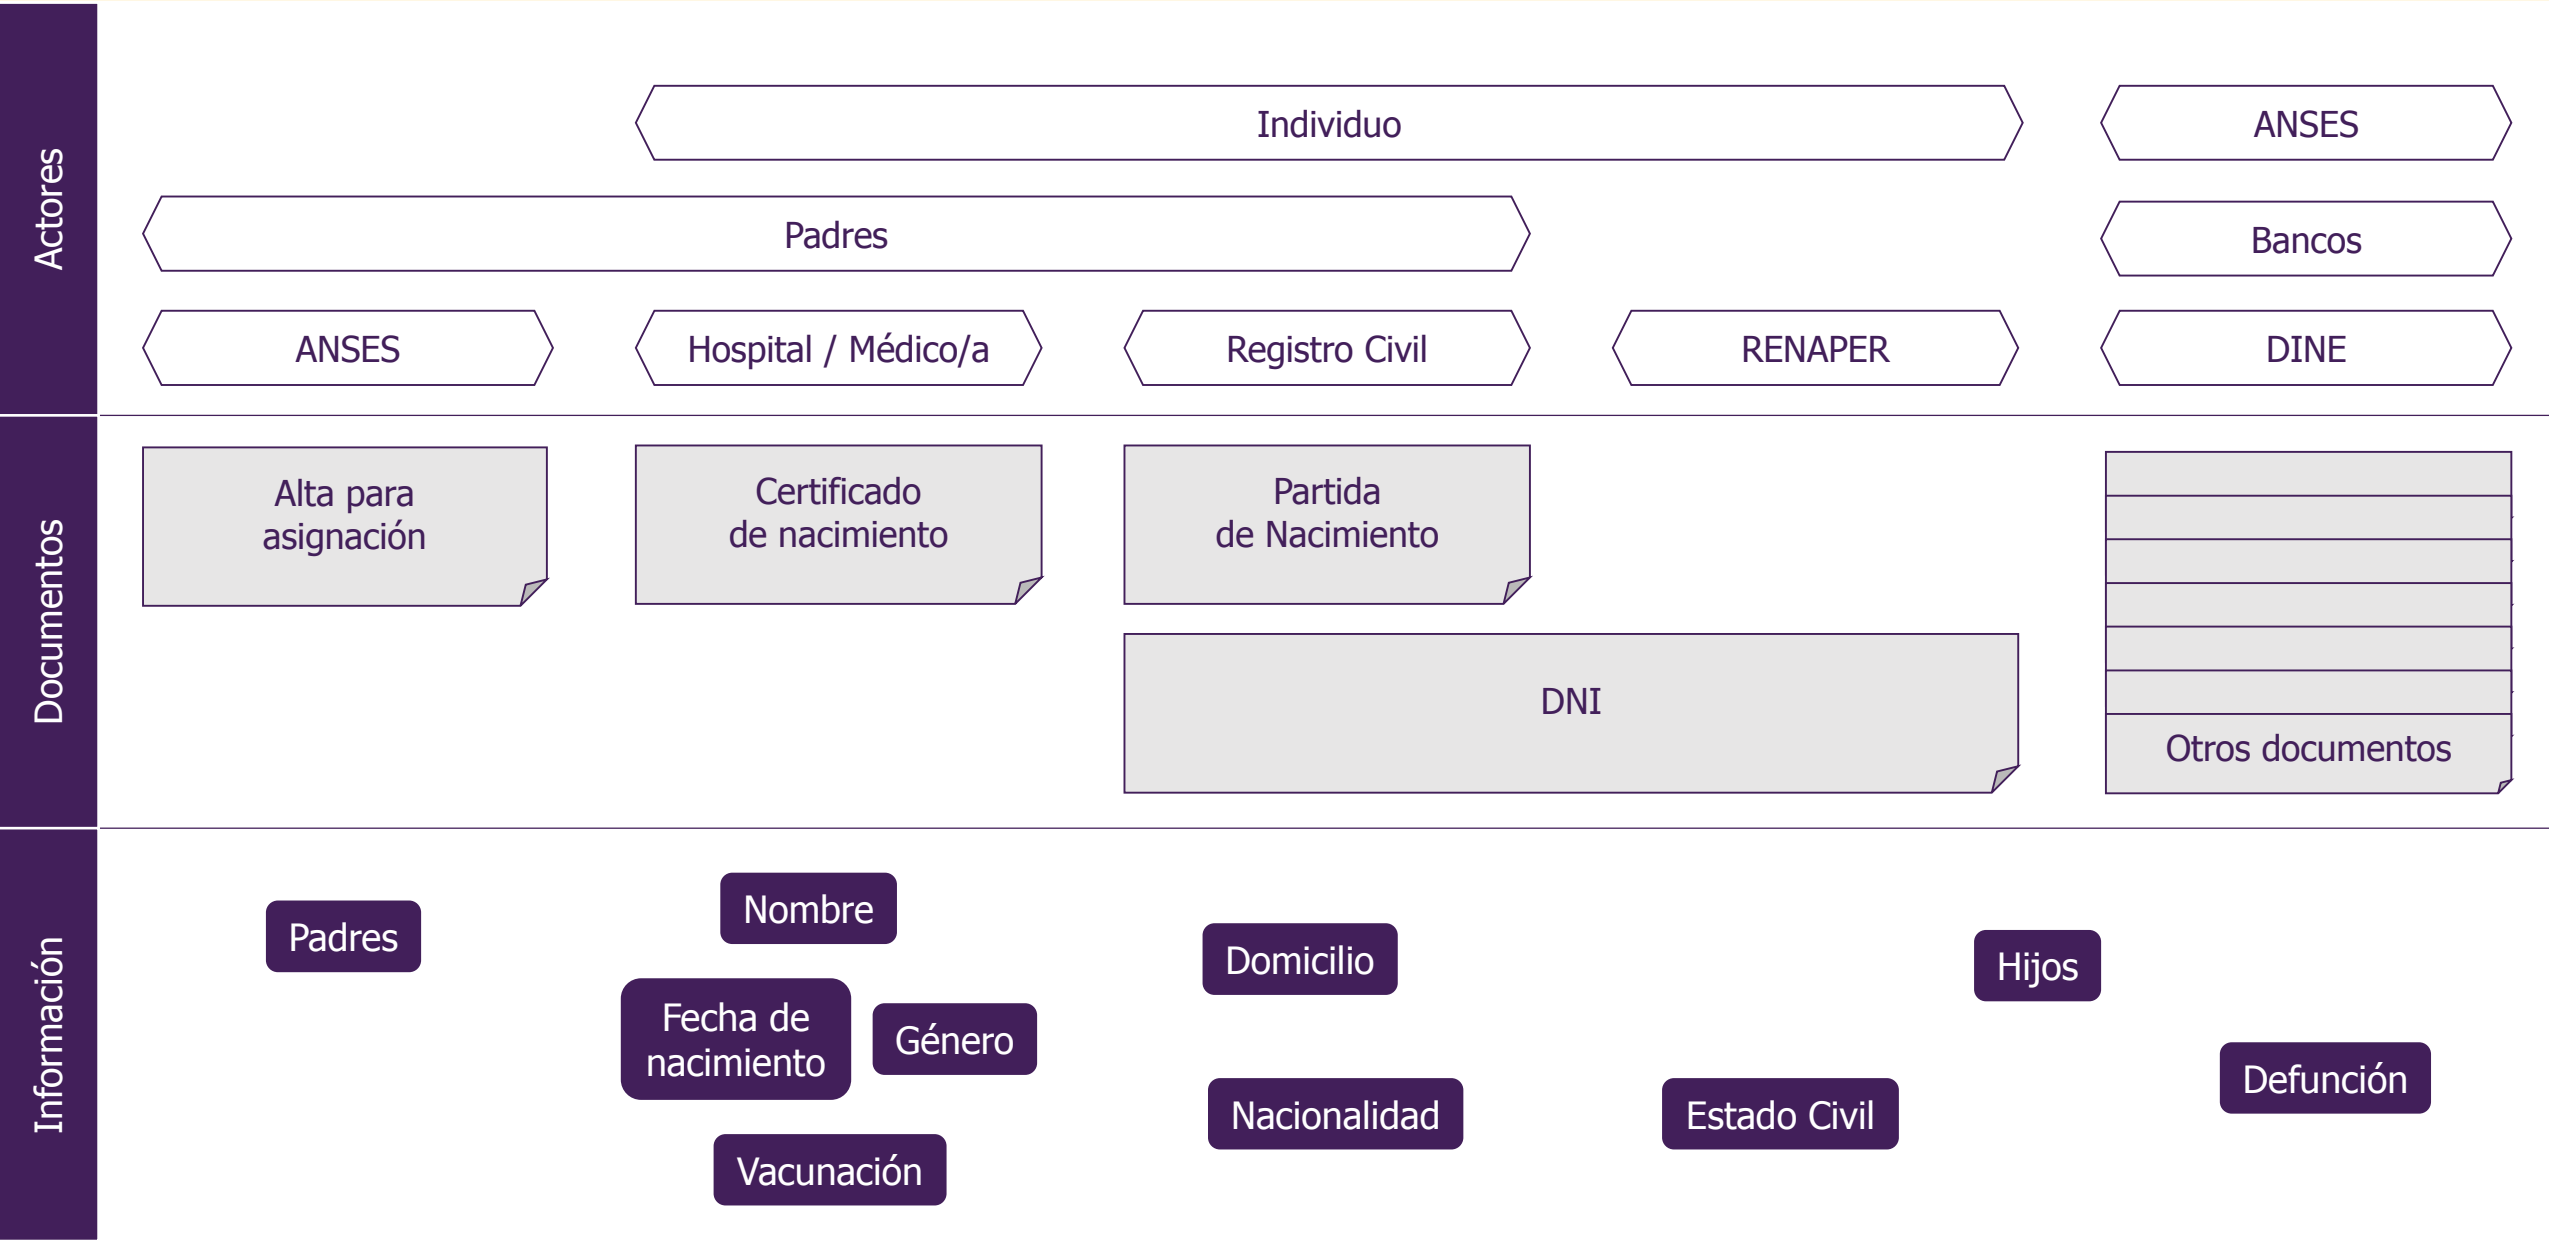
Actores

Individuo

ANSES

Padres

Bancos

ANSES

Hospital / Médico/a

Registro Civil

RENAPER

DINE

Documentos

Alta para asignación

Certificado de nacimiento

Partida de Nacimiento

DNI

Otros documentos

Información

Padres

Nombre

Fecha de nacimiento

Género

Vacunación

Domicilio

Nacionalidad

Estado Civil

Hijos

Defunción